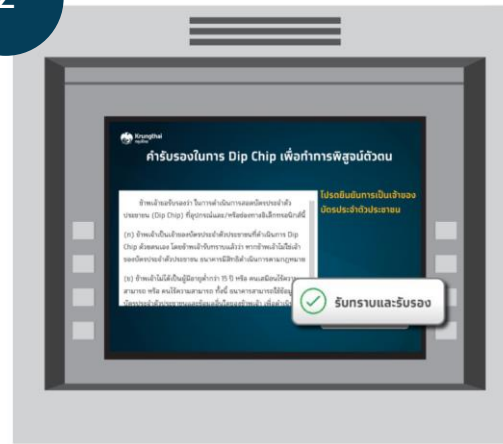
2

Krungthai

คำรับรองในการ Dip Chip เพื่อทำการพิสูจน์ตัวตน

ข้าพเจ้าขอรับรองว่า ในการดำเนินการเสียบบัตรประจำตัวประชาชน (Dip Chip) ที่ธุรกรรมและ/หรือช่องทางอิเล็กทรอนิกส์นี้

(ก) ข้าพเจ้าเป็นเจ้าของบัตรประจำตัวประชาชนที่ดำเนินการ Dip Chip ด้วยตนเอง โดยข้าพเจ้ารับทราบแล้วว่า หากข้าพเจ้ามิใช่เจ้าของบัตรประจำตัวประชาชน อาจการมีสิทธิดำเนินการตามกฎหมาย

(ข) ข้าพเจ้าไม่ได้เป็นผู้มีอายุต่ำกว่า 15 ปี หรือ คนเสมือนไร้ความสามารถ หรือ คนไร้ความสามารถ ที่ซึ่ง ธนาคารสามารถใช้ข้อมูลบัตรประจำตัวประชาชนของข้าพเจ้า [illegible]

โปรดยืนยันการเป็นเจ้าของบัตรประจำตัวประชาชน

รับทราบและรับรอง